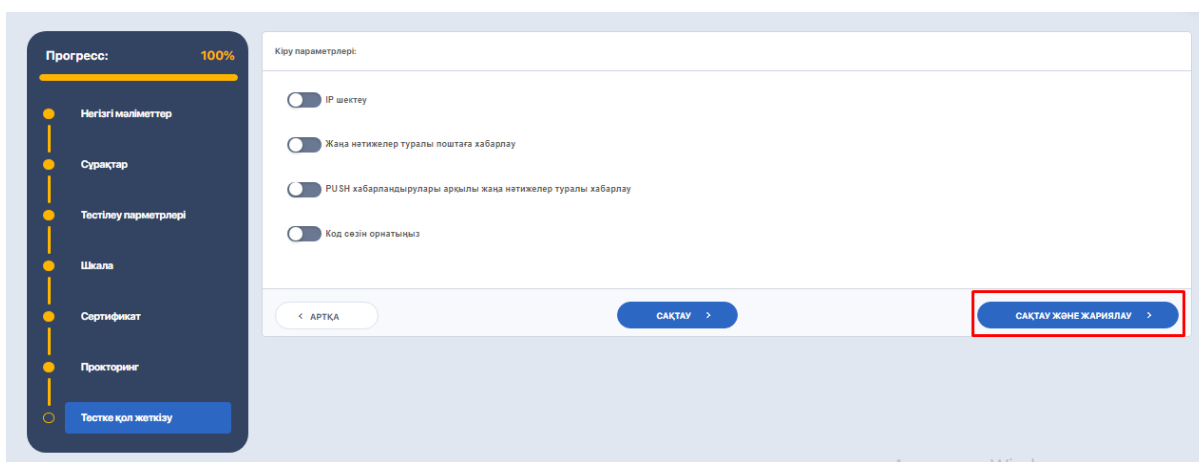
Прогресс: 100%

Негізгі мәліметтер

Сұрақтар

Тестілеу парметрлері

Шкала

Сертификат

Прокторинг

Тестке қол жеткізу

Кіру параметрлері:

IP шектеу

Жаңа нәтижелер туралы поштаға хабарлау

PUSH хабарландырулары арқылы жаңа нәтижелер туралы хабарлау

Код сөзін орнатыңыз

< АРТҚА

САҚТАУ >

САҚТАУ ЖӘНЕ ЖАРИЯЛАУ >

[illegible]